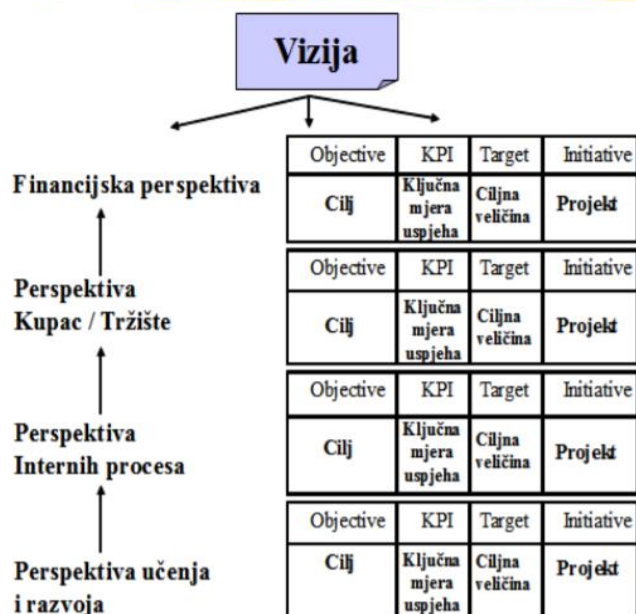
Vizija

Financijska perspektiva

| Objective | KPI | Target | Initiative |
|---|---|---|---|
| Cilj | Ključna mjera uspjeha | Ciljna veličina | Projekt |

Perspektiva Kupac / Tržište

| Objective | KPI | Target | Initiative |
|---|---|---|---|
| Cilj | Ključna mjera uspjeha | Ciljna veličina | Projekt |

Perspektiva Internih procesa

| Objective | KPI | Target | Initiative |
|---|---|---|---|
| Cilj | Ključna mjera uspjeha | Ciljna veličina | Projekt |

Perspektiva učenja i razvoja

| Objective | KPI | Target | Initiative |
|---|---|---|---|
| Cilj | Ključna mjera uspjeha | Ciljna veličina | Projekt |